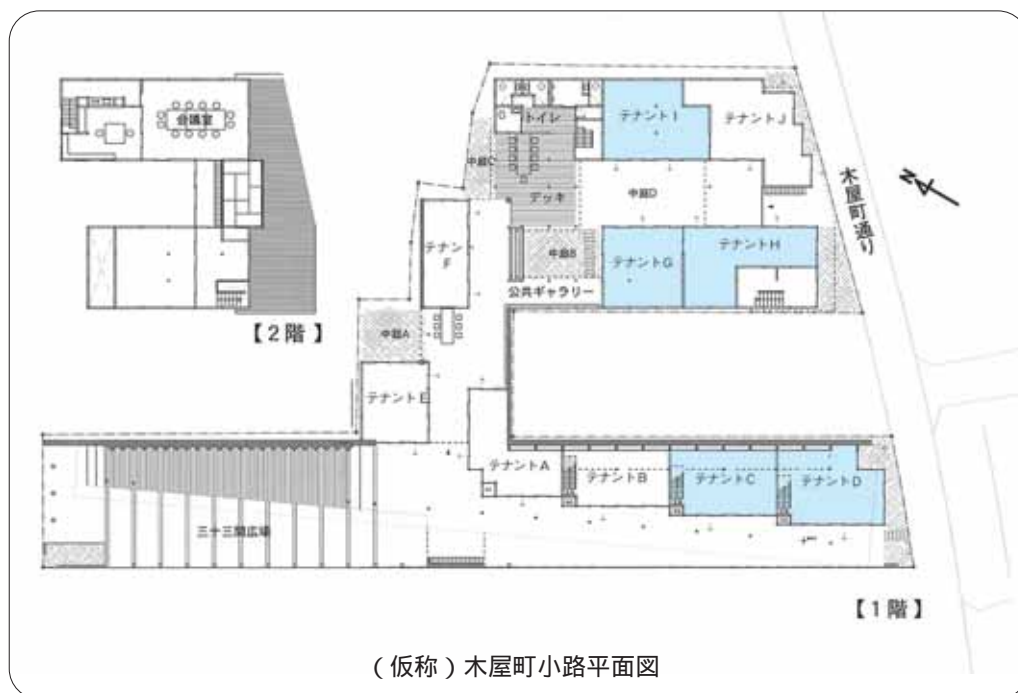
会議室

【2階】

トイレ

テナントI

テナントJ

中庭C

デッキ

中庭D

木屋町通り

テナントF

中庭B

テナントG

テナントH

公共ギャラリー

中庭A

テナントE

テナントA

テナントB

テナントC

テナントD

三十三間広場

【1階】

（仮称）木屋町小路平面図